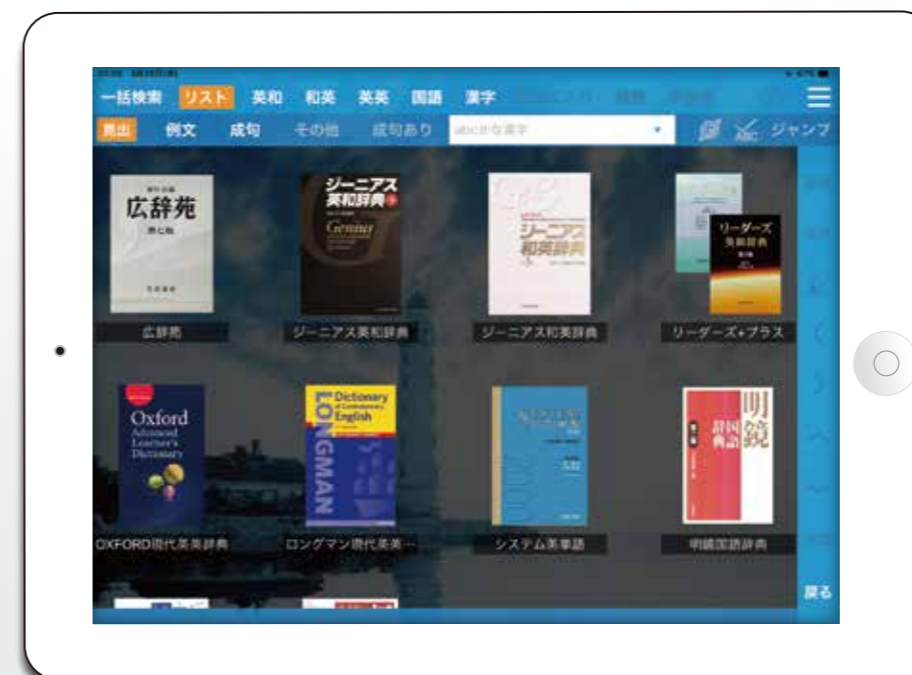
一括検索 リスト 英和 和英 英英 国語 漢字

見出 例文 成句 その他 成句あり abcかな漢字 ジャンプ

広辞苑

広辞苑

ジーニアス英和辞典

Genius

ジーニアス英和辞典

ジーニアス和英辞典

ジーニアス和英辞典

リーダーズ英和辞典

リーダーズ+プラス

Oxford Advanced Learner's Dictionary

OXFORD現代英英辞典

Dictionary of Contemporary English

LONGMAN

ロングマン現代英英…

システム英単語

明鏡国語辞典

明鏡国語辞典

戻る